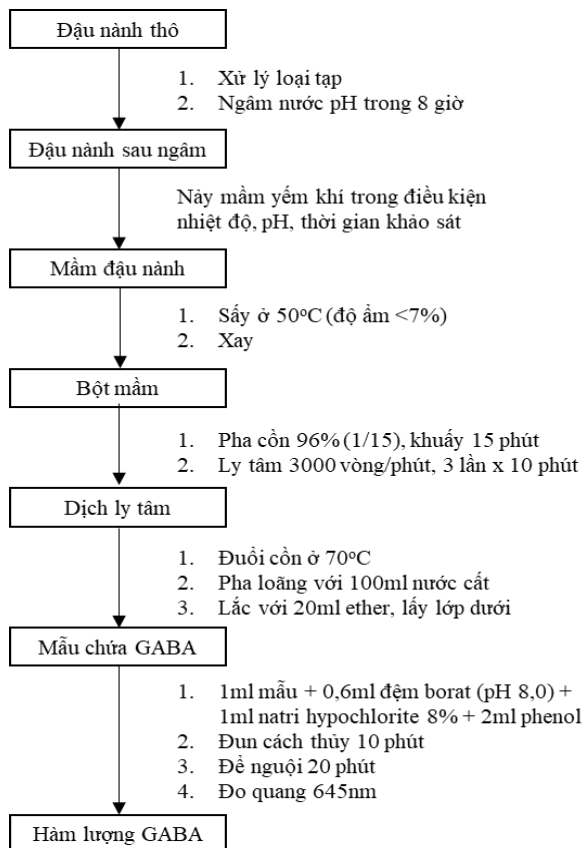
Đậu nành thô

1. Xử lý loại tạp
2. Ngâm nước pH trong 8 giờ

Đậu nành sau ngâm

Nảy mầm yếm khí trong điều kiện nhiệt độ, pH, thời gian khảo sát

Mầm đậu nành

1. Sấy ở 50$^{o}$C (độ ẩm <7%)
2. Xay

Bột mầm

1. Pha cồn 96% (1/15), khuấy 15 phút
2. Ly tâm 3000 vòng/phút, 3 lần x 10 phút

Dịch ly tâm

1. Đuổi cồn ở 70$^{o}$C
2. Pha loãng với 100ml nước cất
3. Lắc với 20ml ether, lấy lớp dưới

Mẫu chứa GABA

1. 1ml mẫu + 0,6ml đệm borat (pH 8,0) + 1ml natri hypochlorite 8% + 2ml phenol
2. Đun cách thủy 10 phút
3. Để nguội 20 phút
4. Đo quang 645nm

Hàm lượng GABA